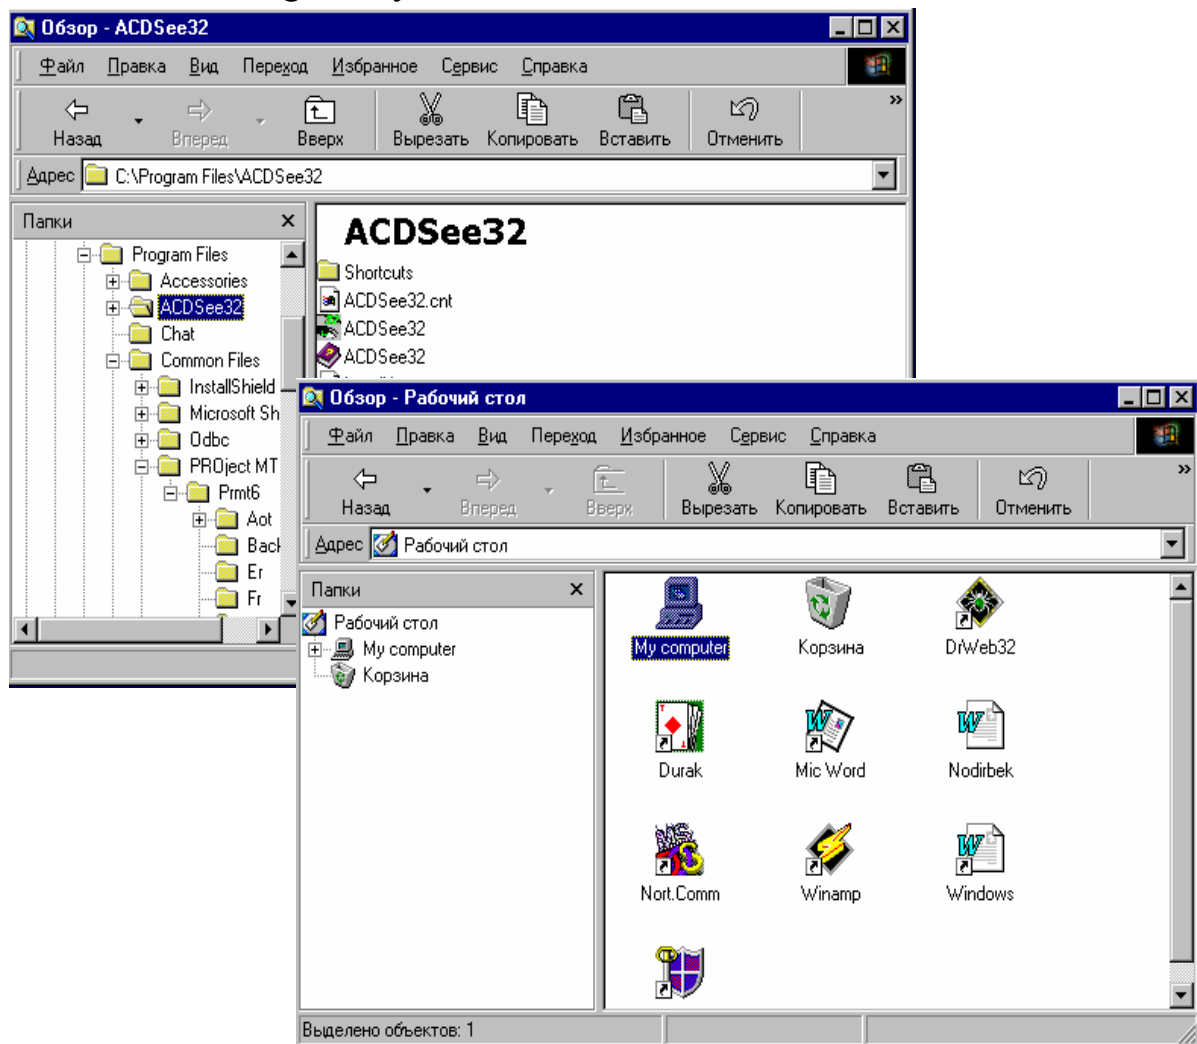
Обзор - ACDSee32

Файл Правка Вид Переход Избранное Сервис Справка

Назад Вперед Вверх Вырезать Копировать Вставить Отменить

Адрес C:\Program Files\ACDSee32

Папки ×

Program Files
Accessories
ACDSee32
Chat
Common Files
InstallShield
Microsoft Sh
Odbc
PROject MT
Prmt6
Aot
Back
Er
Fr

ACDSee32

Shortcuts
ACDSee32.cnt
ACDSee32
ACDSee32

Обзор - Рабочий стол

Файл Правка Вид Переход Избранное Сервис Справка

Назад Вперед Вверх Вырезать Копировать Вставить Отменить

Адрес Рабочий стол

Папки ×

Рабочий стол
My computer
Корзина

My computer
Корзина
DrWeb32
Durak
Mic Word
Nodirbek
Nort.Comm
Winamp
Windows

Выделено объектов: 1